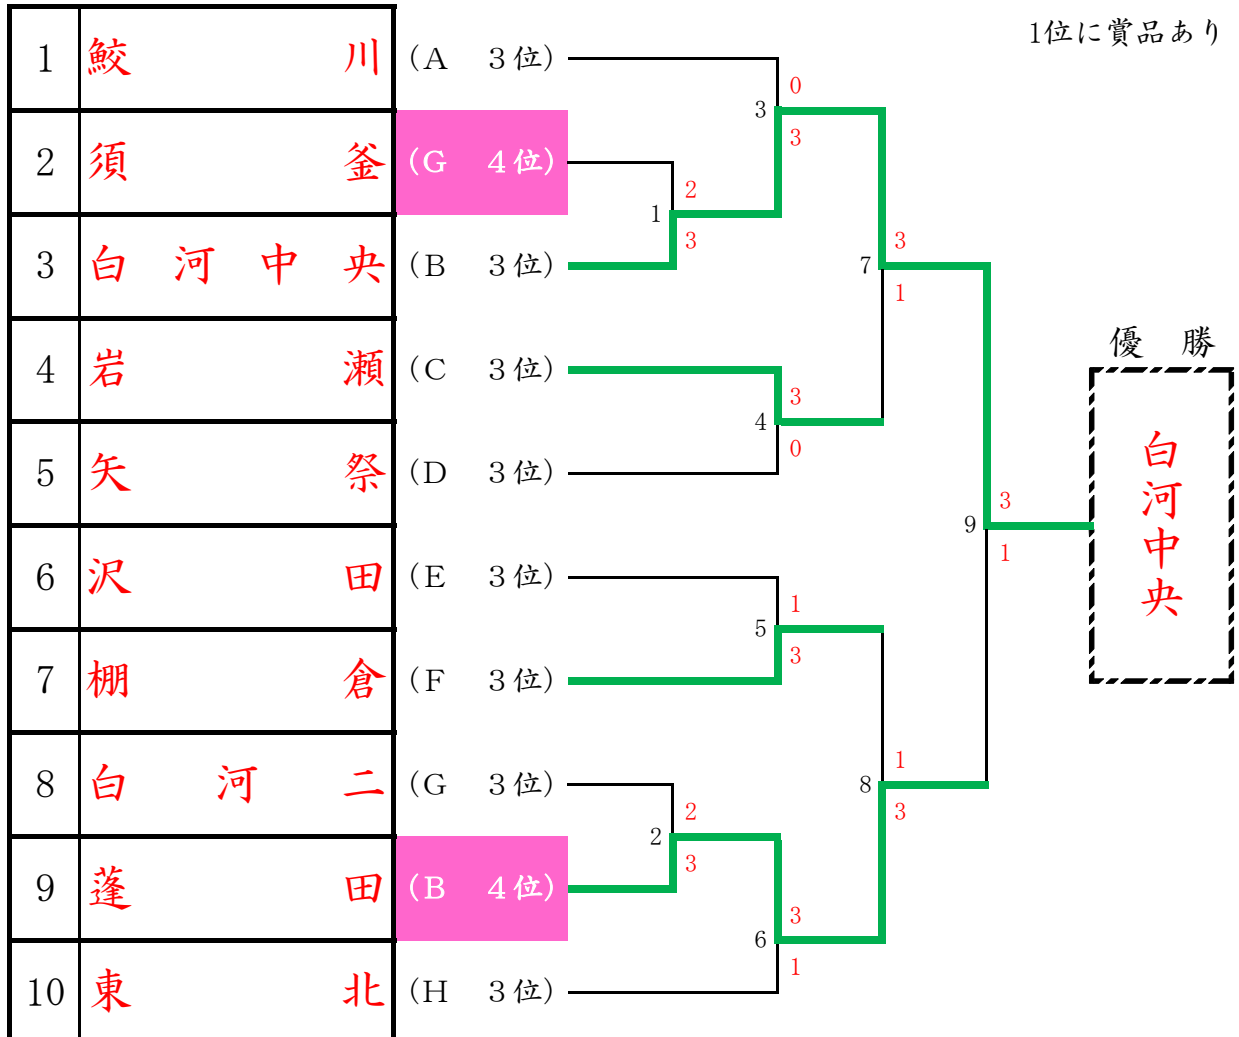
1位に賞品あり

| | | |
|---|---|---|
| 1 | 鮫　川 | (A　3位) |
| 2 | 須　釜 | (G　4位) |
| 3 | 白河中央 | (B　3位) |
| 4 | 岩　瀬 | (C　3位) |
| 5 | 矢　祭 | (D　3位) |
| 6 | 沢　田 | (E　3位) |
| 7 | 棚　倉 | (F　3位) |
| 8 | 白河二 | (G　3位) |
| 9 | 蓬　田 | (B　4位) |
| 10 | 東　北 | (H　3位) |

1　2　3
2　2　3
3　0　3
4　3　0
5　1　3
6　3　1
7　3　1
8　1　3
9　3　1

優　勝

白河中央